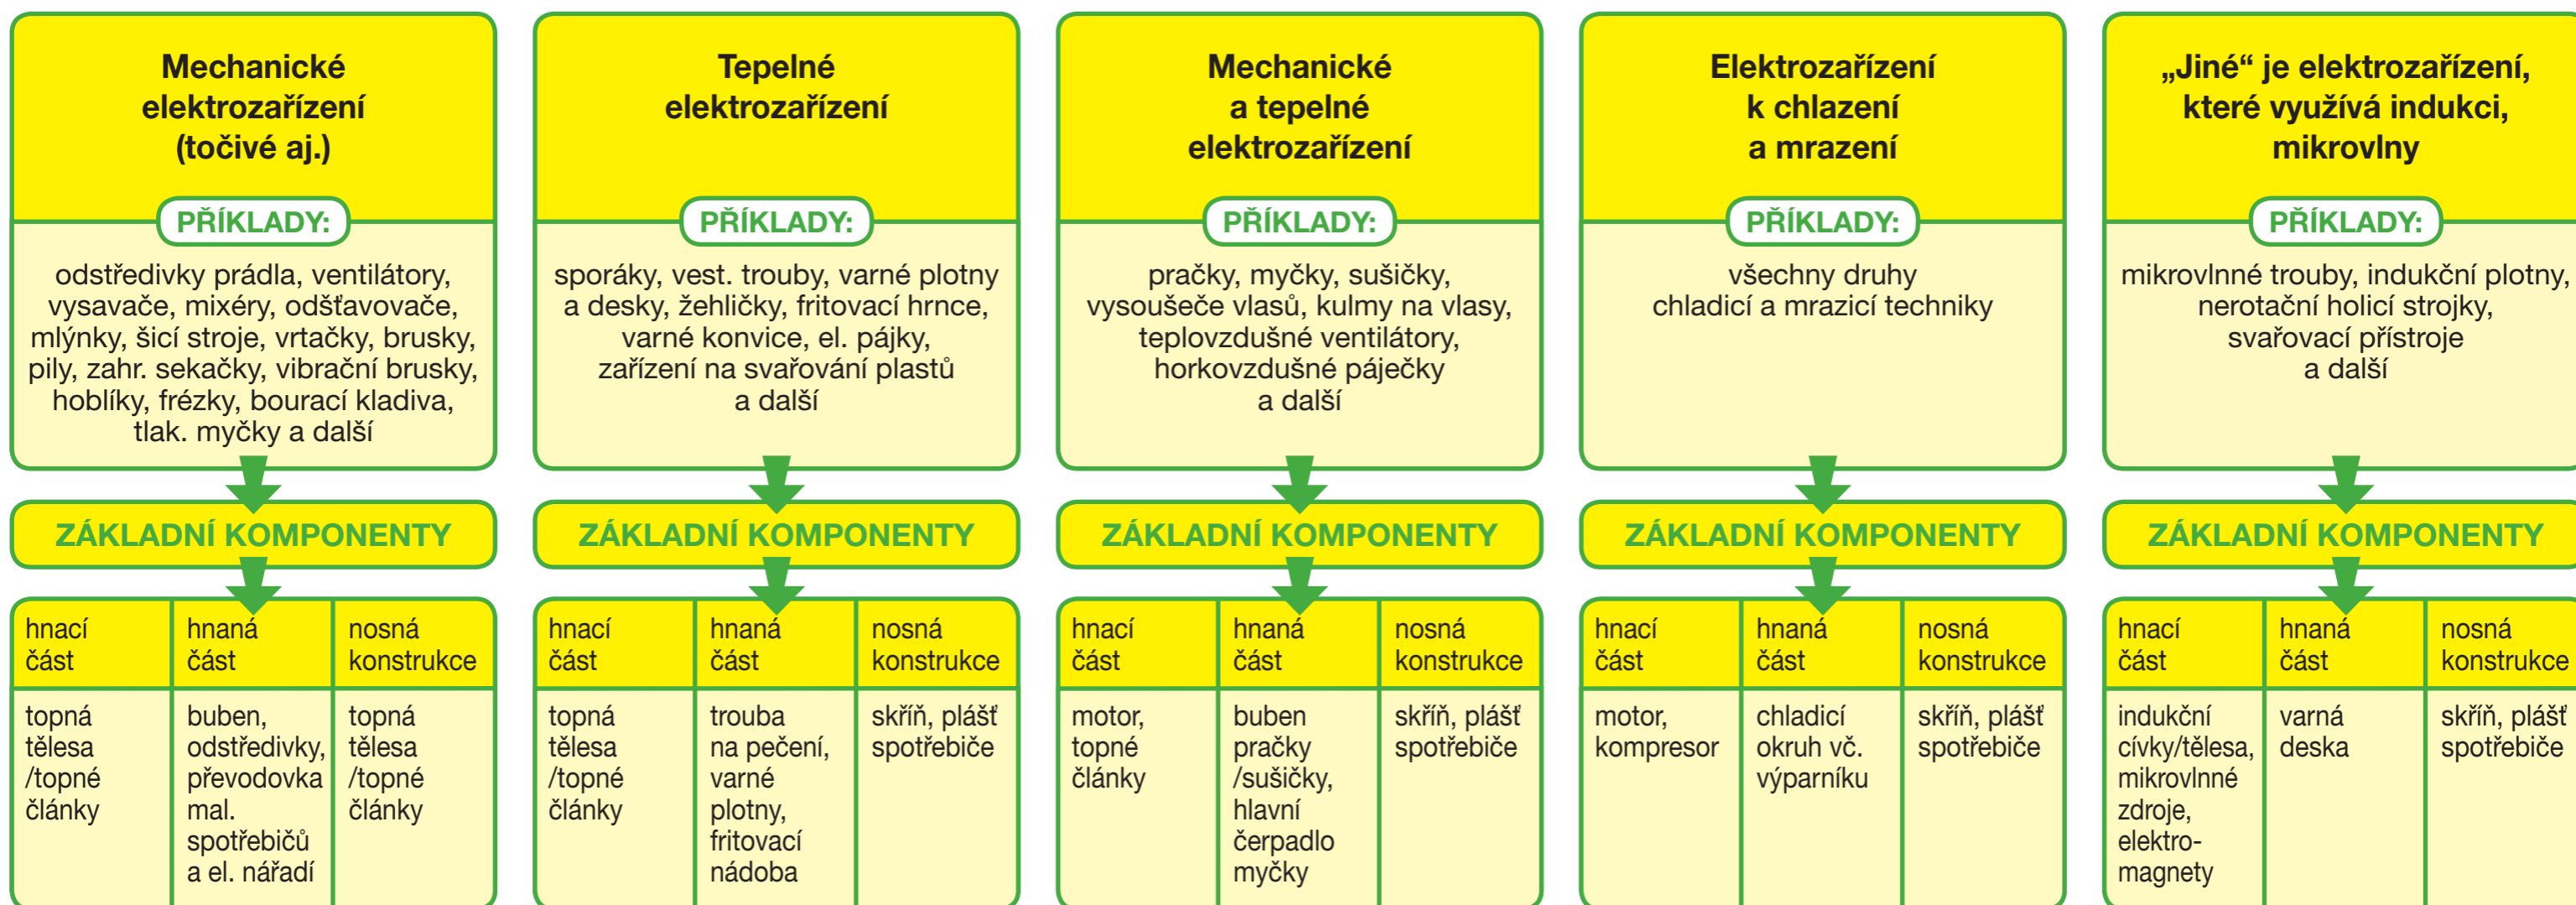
Mechanické elektrozařízení (točivé aj.)

PŘÍKLADY:

odstředivky prádla, ventilátory, vysavače, mixéry, odšťavovače, mlýnky, šicí stroje, vrtačky, brusky, pily, zahr. sekačky, vibrační brusky, hoblíky, frézky, bourací kladiva, tlak. myčky a další

ZÁKLADNÍ KOMPONENTY

| hnací část | hnaná část | nosná konstrukce |
|---|---|---|
| topná tělesa /topné články | buben, odstředivky, převodovka mal. spotřebičů a el. nářadí | topná tělesa /topné články |

Tepelné elektrozařízení

PŘÍKLADY:

sporáky, vest. trouby, varné plotny a desky, žehličky, fritovací hrnce, varné konvice, el. pájky, zařízení na svařování plastů a další

ZÁKLADNÍ KOMPONENTY

| hnací část | hnaná část | nosná konstrukce |
|---|---|---|
| topná tělesa /topné články | trouba na pečení, varné plotny, fritovací nádoba | skříň, plášť spotřebiče |

Mechanické a tepelné elektrozařízení

PŘÍKLADY:

pračky, myčky, sušičky, vysoušeče vlasů, kulmy na vlasy, teplovzdušné ventilátory, horkovzdušné páječky a další

ZÁKLADNÍ KOMPONENTY

| hnací část | hnaná část | nosná konstrukce |
|---|---|---|
| motor, topné články | buben pračky /sušičky, hlavní čerpadlo myčky | skříň, plášť spotřebiče |

Elektrozařízení k chlazení a mrazení

PŘÍKLADY:

všechny druhy chladicí a mrazicí techniky

ZÁKLADNÍ KOMPONENTY

| hnací část | hnaná část | nosná konstrukce |
|---|---|---|
| motor, kompresor | chladicí okruh vč. výparníku | skříň, plášť spotřebiče |

„Jiné“ je elektrozařízení, které využívá indukci, mikrovlny

PŘÍKLADY:

mikrovlnné trouby, indukční plotny, nerotační holicí strojky, svařovací přístroje a další

ZÁKLADNÍ KOMPONENTY

| hnací část | hnaná část | nosná konstrukce |
|---|---|---|
| indukční cívky/tělesa, mikrovlnné zdroje, elektromagnety | varná deska | skříň, plášť spotřebiče |